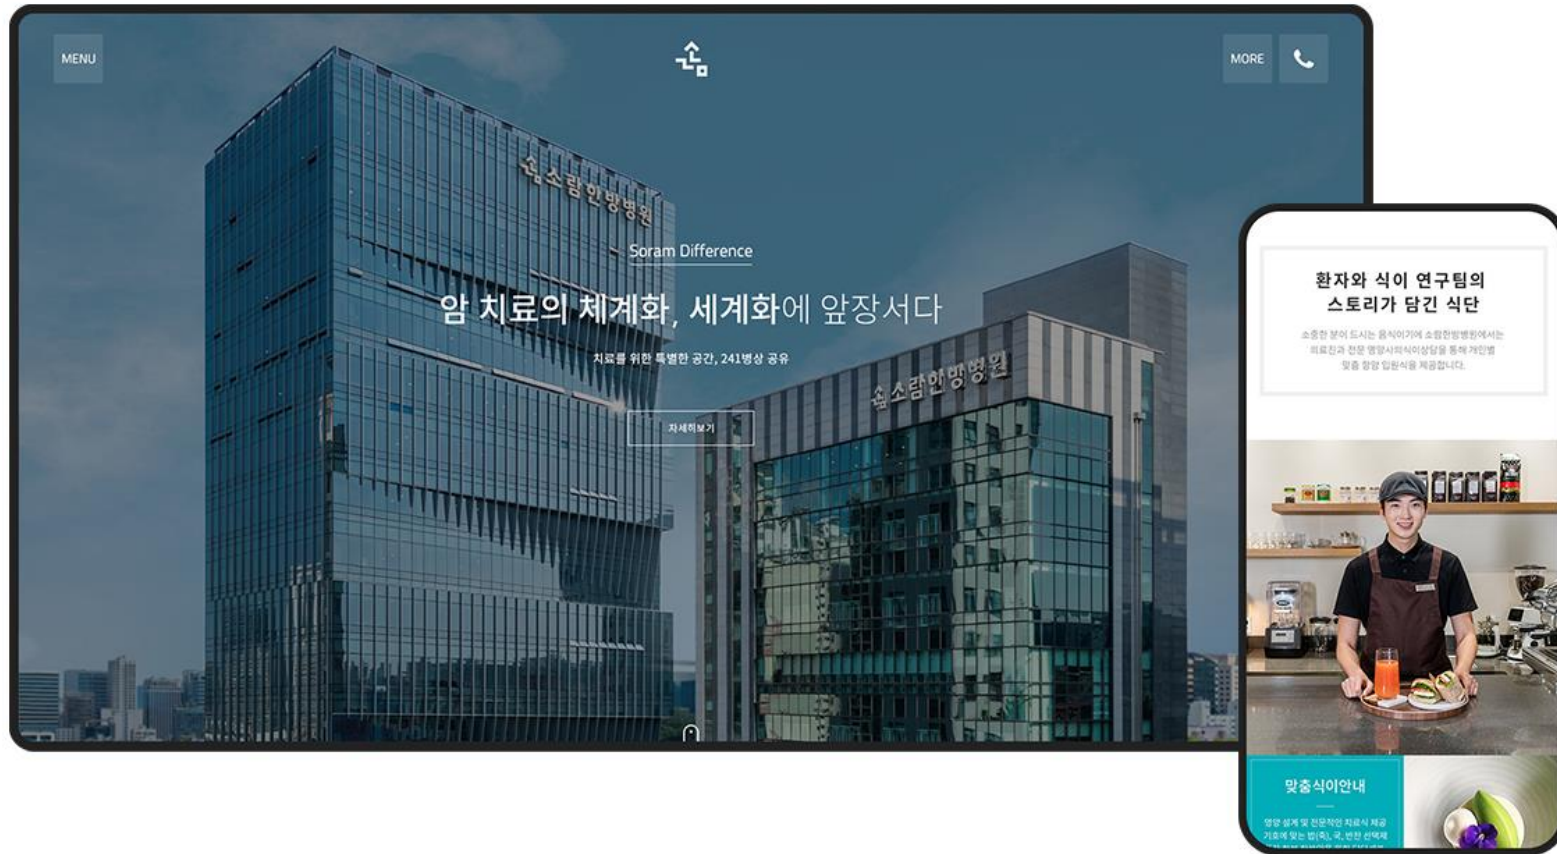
MENU

MORE

소람한방병원

Soram Difference

암 치료의 체계화, 세계화에 앞장서다

치료를 위한 특별한 공간, 241병상 공유

자세히보기

소람한방병원

환자와 식이 연구팀의 스토리가 담긴 식단

소중한 분이 드시는 음식이기에 소람한방병원에서는 의료진과 전문 영양사의 식이상담을 통해 개인별 맞춤 항암 입원식을 제공합니다.

맞춤식이안내

영양 설계 및 전문적인 치료식 제공 기호에 맞는 밥(죽), 국, 반찬 선택제 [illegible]